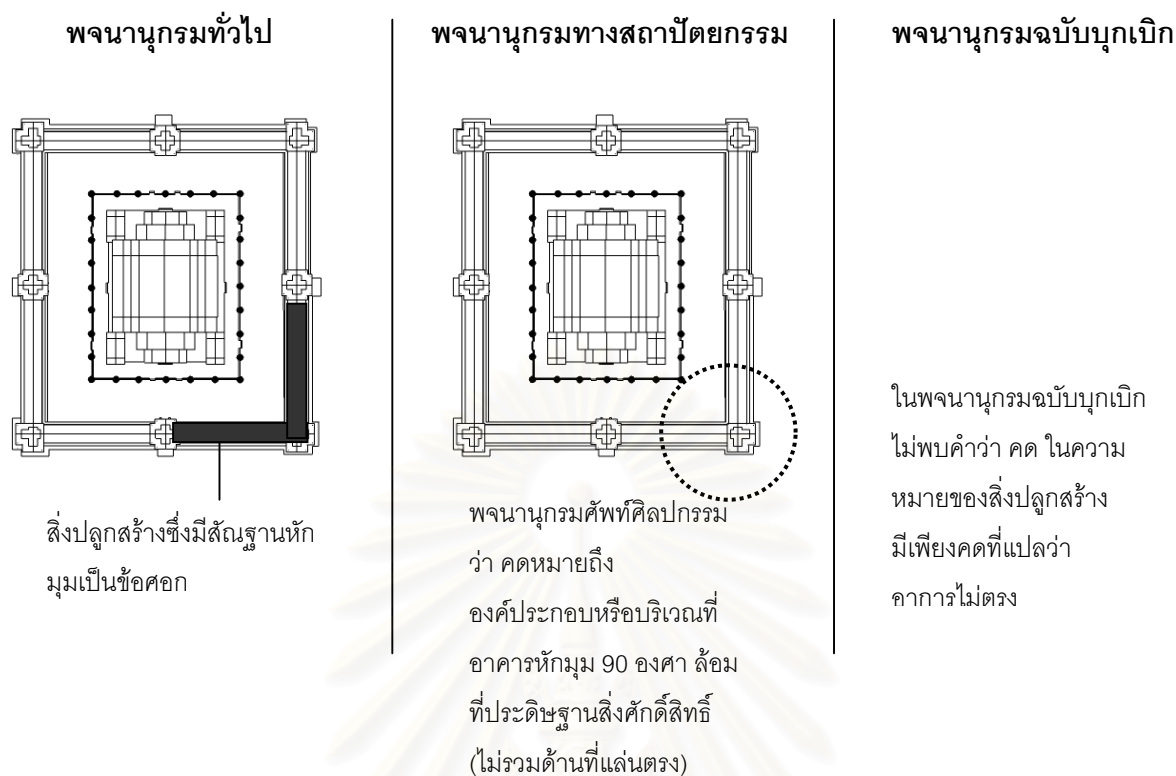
พจนานุกรมทั่วไป

สิ่งปลูกสร้างซึ่งมีสัณฐานหักมุมเป็นข้อศอก

พจนานุกรมทางสถาปัตยกรรม

พจนานุกรมศัพท์ศิลปกรรม ว่า คดหมายถึง องค์ประกอบหรือบริเวณที่อาคารหักมุม 90 องศา ล้อมที่ประดิษฐานสิ่งศักดิ์สิทธิ์ (ไม่รวมด้านที่แล่นตรง)

พจนานุกรมฉบับบุกเบิก

ในพจนานุกรมฉบับบุกเบิก ไม่พบคำว่า คด ในความหมายของสิ่งปลูกสร้าง มีเพียงคดที่แปลว่า อาการไม่ตรง